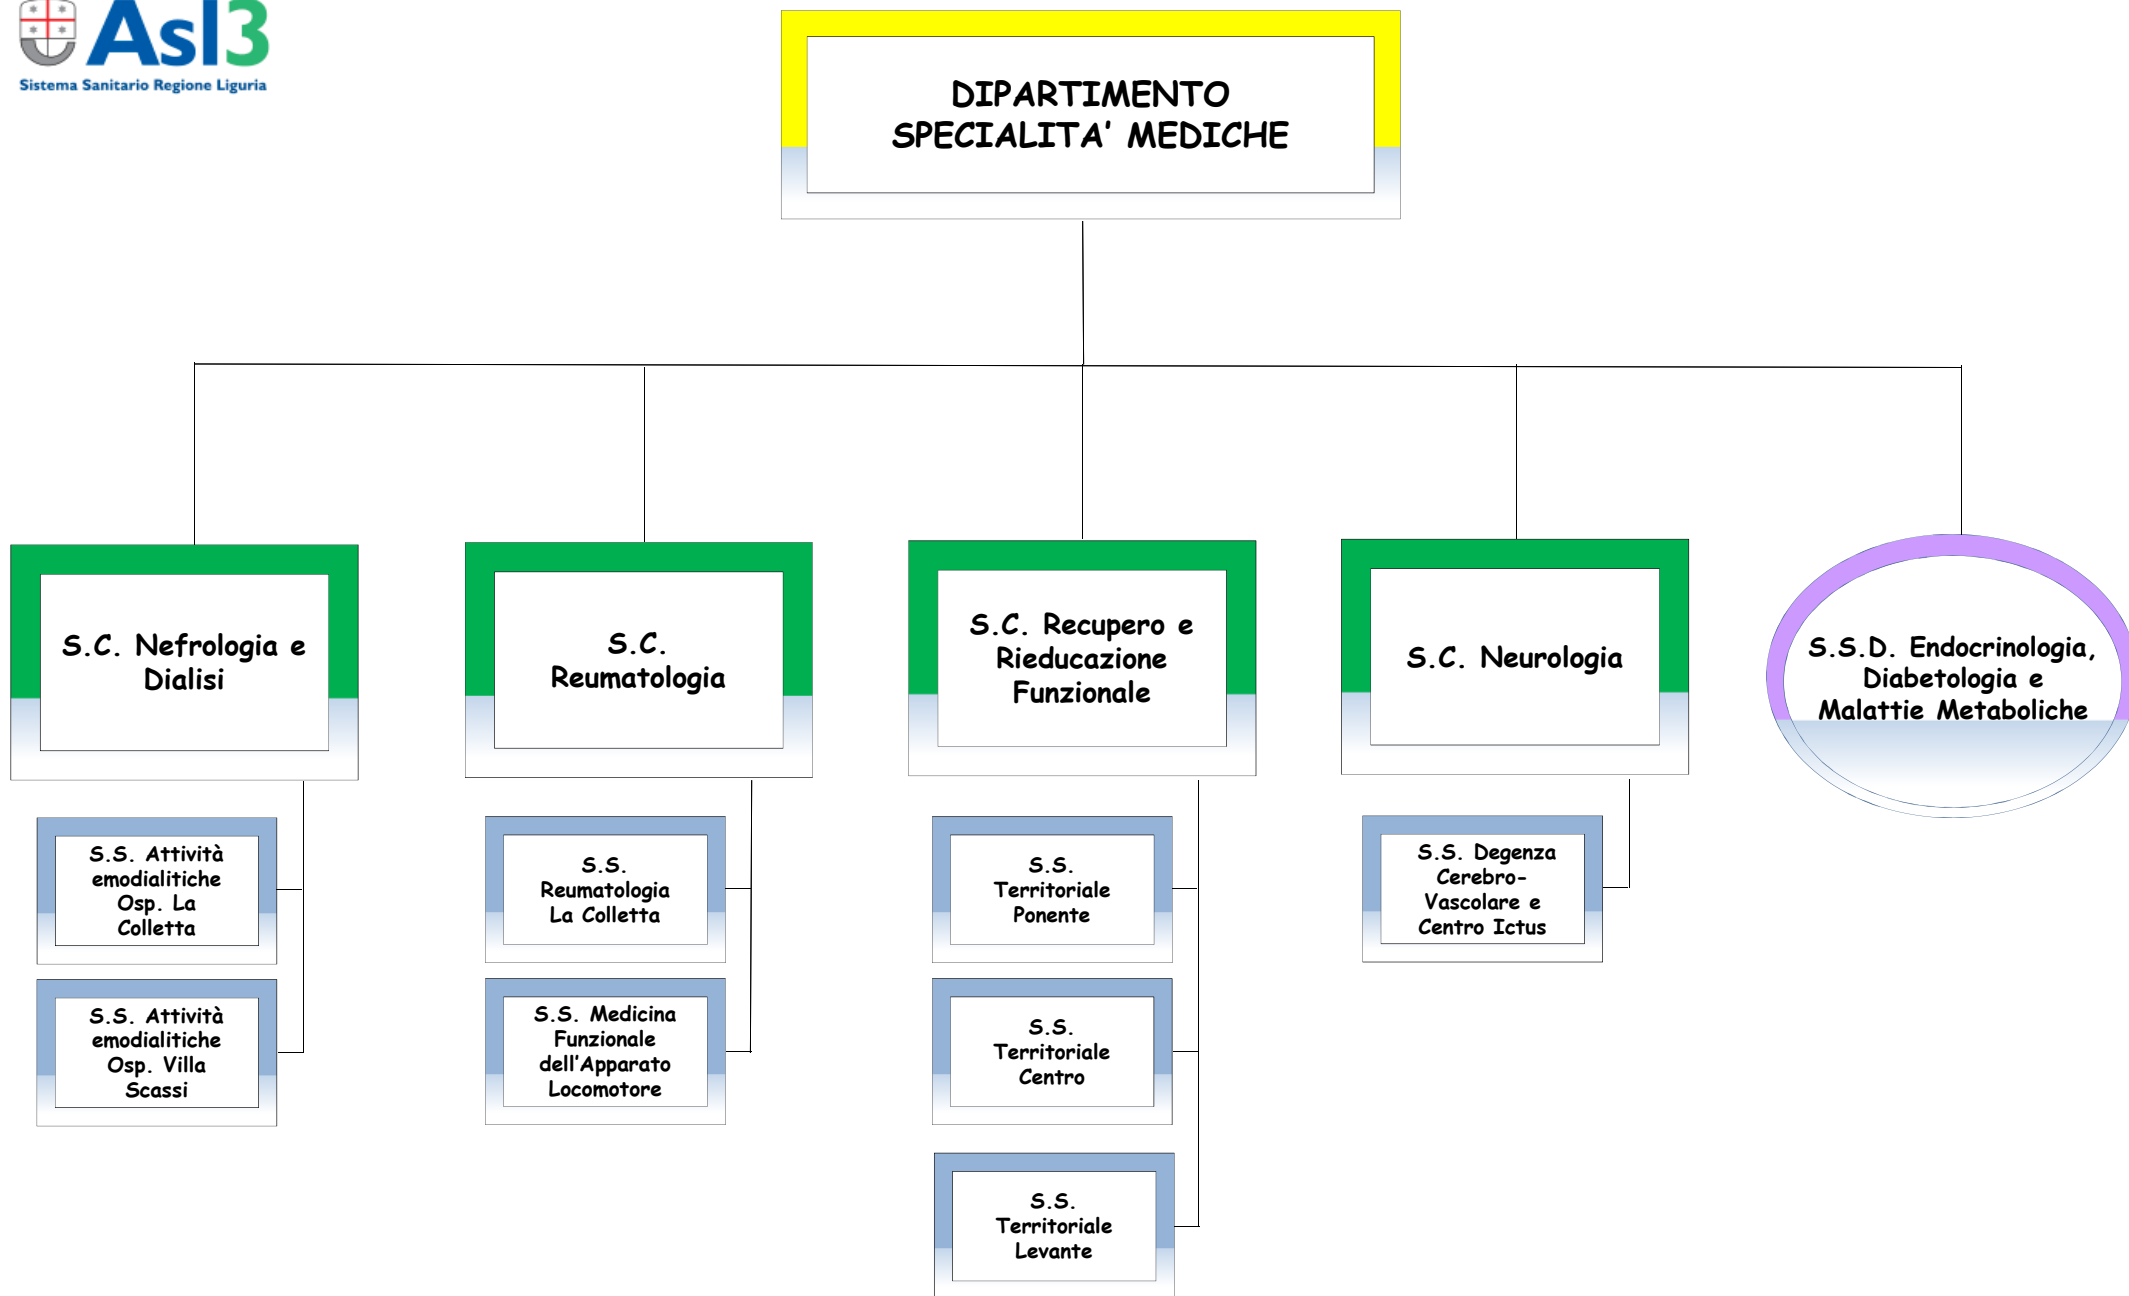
Asl3
Sistema Sanitario Regione Liguria

DIPARTIMENTO SPECIALITA' MEDICHE

S.C. Nefrologia e Dialisi

S.S. Attività emodialitiche Osp. La Colletta

S.S. Attività emodialitiche Osp. Villa Scassi

S.C. Reumatologia

S.S. Reumatologia La Colletta

S.S. Medicina Funzionale dell'Apparato Locomotore

S.C. Recupero e Rieducazione Funzionale

S.S. Territoriale Ponente

S.S. Territoriale Centro

S.S. Territoriale Levante

S.C. Neurologia

S.S. Degenza Cerebro-Vascolare e Centro Ictus

S.S.D. Endocrinologia, Diabetologia e Malattie Metaboliche